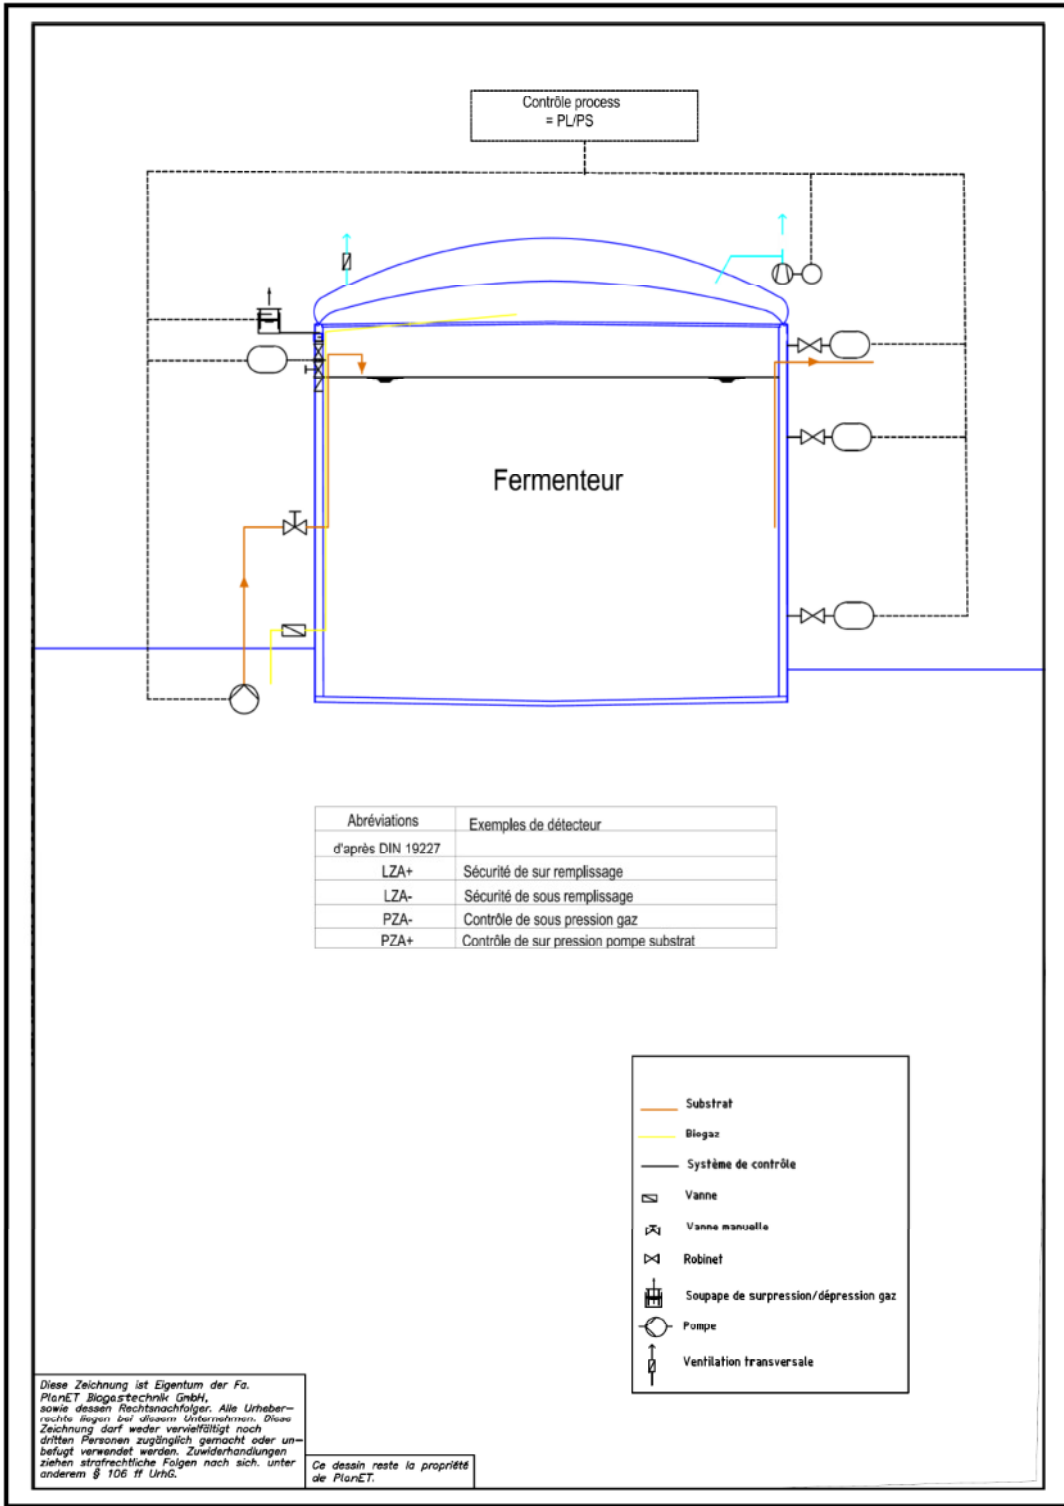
Contrôle process
= PL/PS

Fermenteur

| Abréviations | Exemples de détecteur |
|---|---|
| d'après DIN 19227 | |
| LZA+ | Sécurité de sur remplissage |
| LZA- | Sécurité de sous remplissage |
| PZA- | Contrôle de sous pression gaz |
| PZA+ | Contrôle de sur pression pompe substrat |

Substrat
Biogaz
Système de contrôle
Vanne
Vanne manuelle
Robinet
Soupape de surpression/dépression gaz
Pompe
Ventilation transversale

Diese Zeichnung ist Eigentum der Fa. PlanET Biogastechnik GmbH, sowie dessen Rechtsnachfolger. Alle Urheberrechte liegen bei diesem Unternehmen. Diese Zeichnung darf weder vervielfältigt noch dritten Personen zugänglich gemacht oder unbefugt verwendet werden. Zuwiderhandlungen ziehen strafrechtliche Folgen nach sich. unter anderem § 106 ff UrhG.

Ce dessin reste la propriété de PlanET.